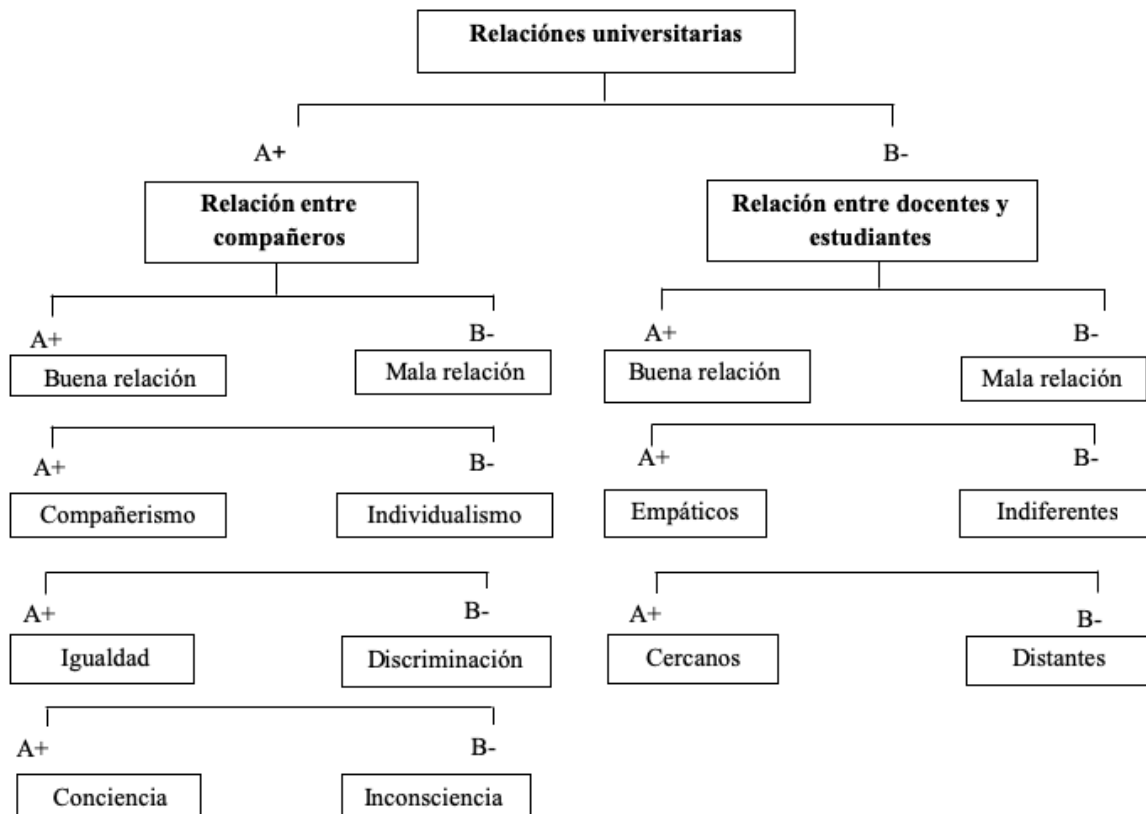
Relaciónes universitarias

A+

B-

Relación entre compañeros

A+

B-

Buena relación

Mala relación

A+

B-

Compañerismo

Individualismo

A+

B-

Igualdad

Discriminación

A+

B-

Conciencia

Inconsciencia

Relación entre docentes y estudiantes

A+

B-

Buena relación

Mala relación

A+

B-

Empáticos

Indiferentes

A+

B-

Cercanos

Distantes